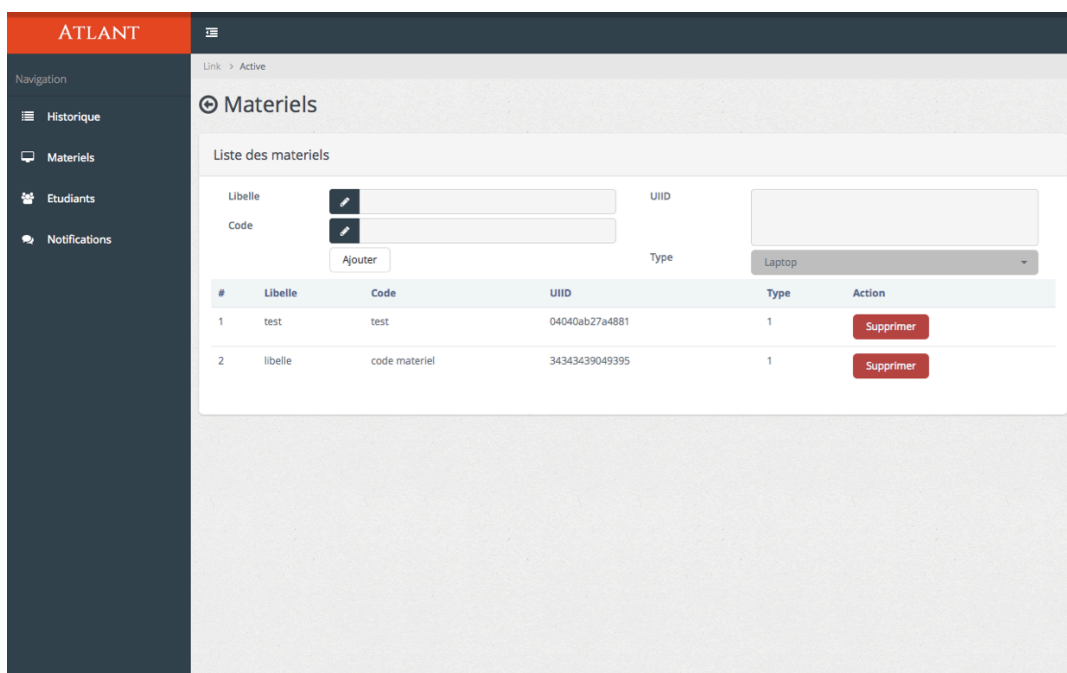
ATLANT

Navigation

Historique

Materiels

Etudiants

Notifications

Link > Active

Materiels

Liste des materiels

Libelle

Code

Ajouter

UIID

Type

Laptop

| # | Libelle | Code | UIID | Type | Action |
|---|---|---|---|---|---|
| 1 | test | test | 04040ab27a4881 | 1 | Supprimer |
| 2 | libelle | code materiel | 34343439049395 | 1 | Supprimer |